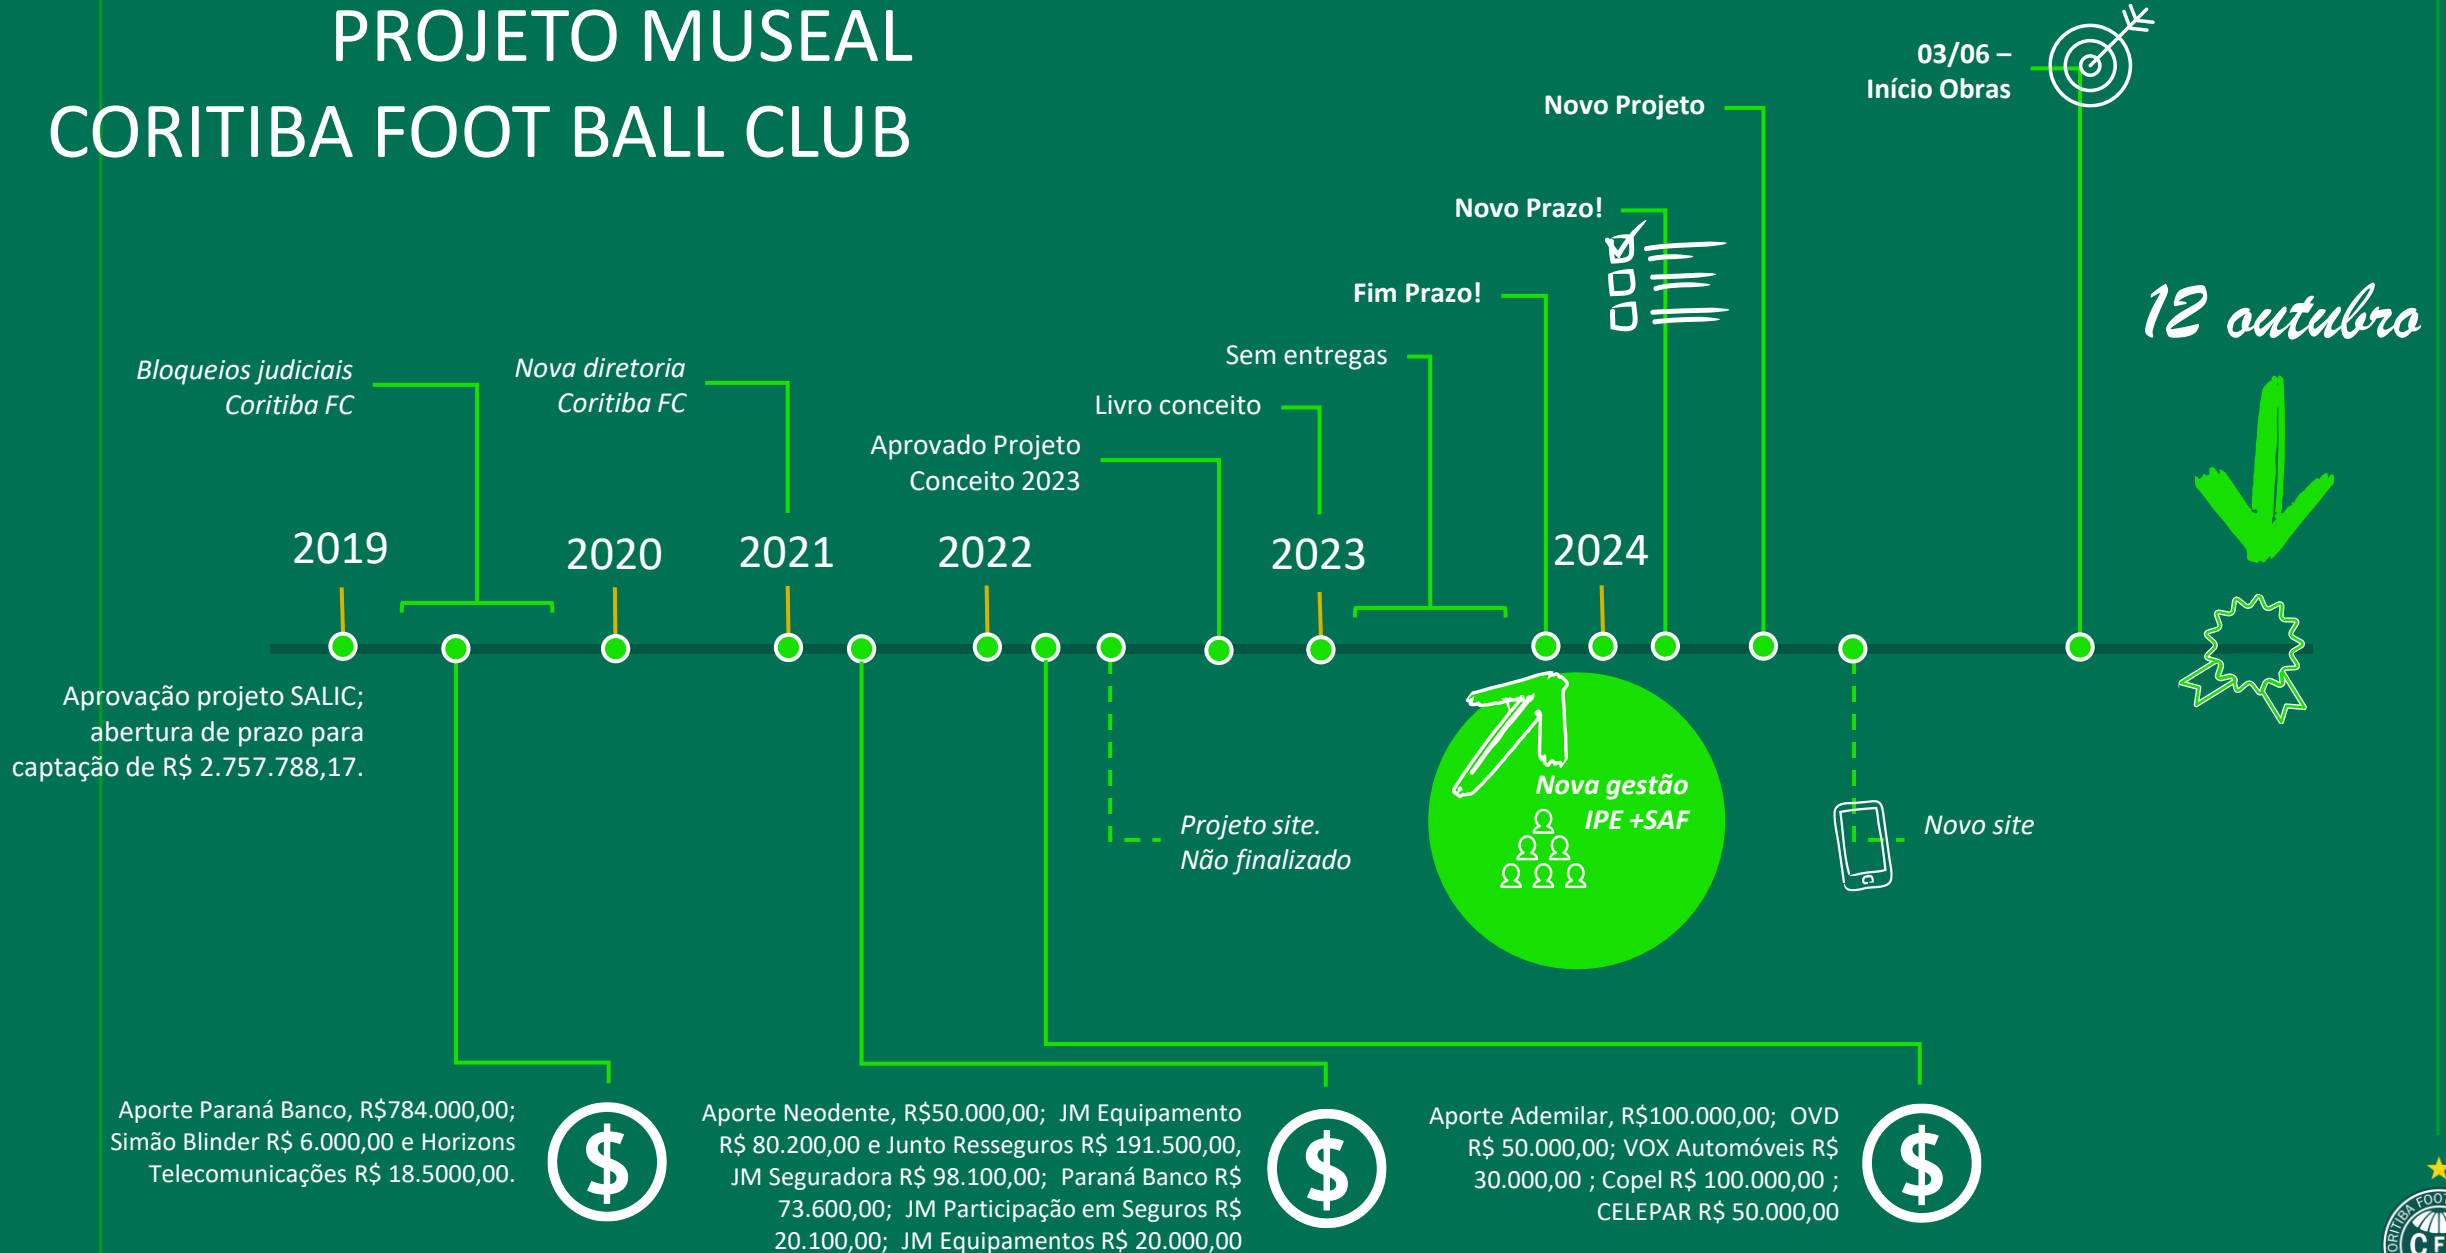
PROJETO MUSEAL
CORITIBA FOOT BALL CLUB

03/06 –
Início Obras

Novo Projeto

Novo Prazo!

Fim Prazo!

12 outubro

Sem entregas

Bloqueios judiciais
Coritiba FC

Nova diretoria
Coritiba FC

Livro conceito

Aprovado Projeto
Conceito 2023

2019

2020

2021

2022

2023

2024

Aprovação projeto SALIC; abertura de prazo para captação de R$ 2.757.788,17.

Nova gestão
IPE +SAF

Projeto site.
Não finalizado

Novo site

Aporte Paraná Banco, R$784.000,00; Simão Blinder R$ 6.000,00 e Horizons Telecomunicações R$ 18.5000,00.

$

Aporte Neodente, R$50.000,00; JM Equipamento R$ 80.200,00 e Junto Resseguros R$ 191.500,00, JM Seguradora R$ 98.100,00; Paraná Banco R$ 73.600,00; JM Participação em Seguros R$ 20.100,00; JM Equipamentos R$ 20.000,00

$

Aporte Ademilar, R$100.000,00; OVD R$ 50.000,00; VOX Automóveis R$ 30.000,00 ; Copel R$ 100.000,00 ; CELEPAR R$ 50.000,00

$